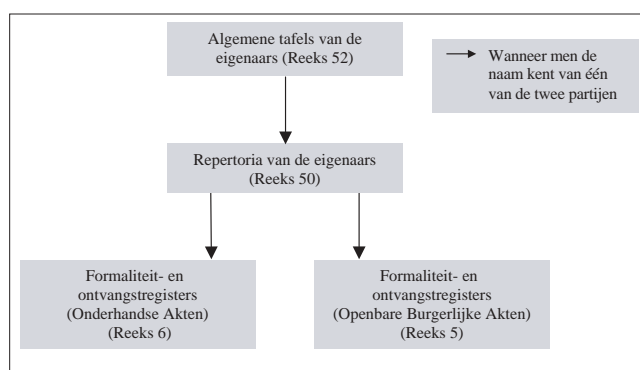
Algemene tafels van de eigenaars (Reeks 52)

Wanneer men de naam kent van één van de twee partijen

Repertoria van de eigenaars (Reeks 50)

Formaliteit- en ontvangstregisters (Onderhandse Akten) (Reeks 6)

Formaliteit- en ontvangstregisters (Openbare Burgerlijke Akten) (Reeks 5)